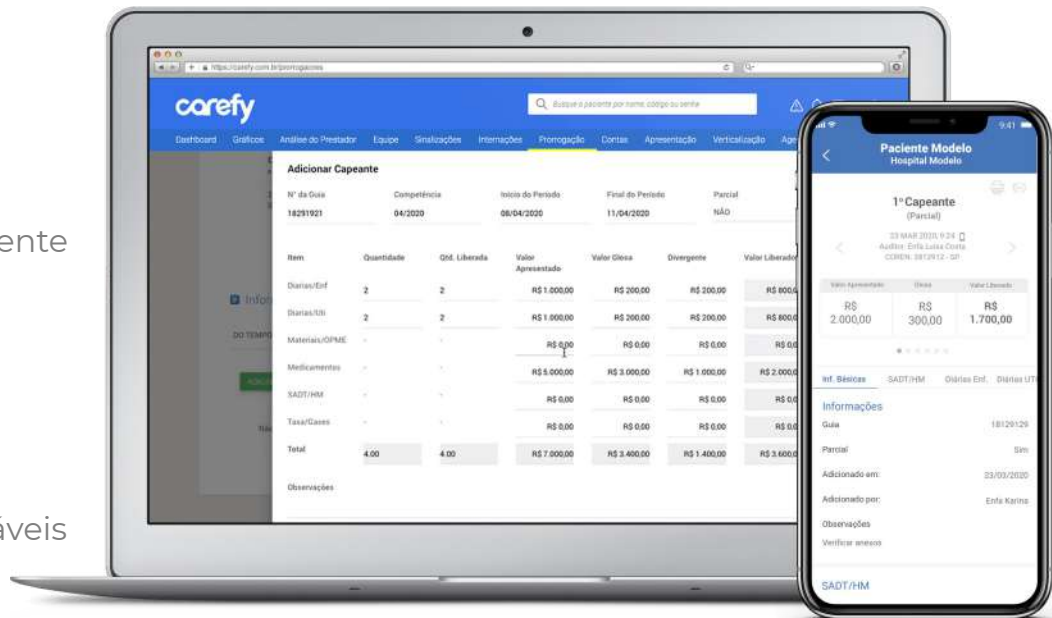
ente

áveis

https://carefy.com.br/prorrogacoes

carefy

Busque o paciente por nome, código ou senha

Dashboard Gráficos Análise do Prestador Equipe Sinalizações Internações Prorrogação Contas Apresentação Verticalização Age

Adicionar Capeante

| Nº da Guia | Competência | Início do Período | Final do Período | Parcial |
|---|---|---|---|---|
| 18291921 | 04/2020 | 08/04/2020 | 11/04/2020 | NÃO |

| Item | Quantidade | Qtd. Liberada | Valor Apresentado | Valor Glosa | Divergente | Valor Liberado |
|---|---|---|---|---|---|---|
| Diarias/Enf | 2 | 2 | R$ 1.000,00 | R$ 200,00 | R$ 200,00 | R$ 800,0 |
| Diarias/Uti | 2 | 2 | R$ 1.000,00 | R$ 200,00 | R$ 200,00 | R$ 800,0 |
| Materiais/OPME | - | - | R$ 0,00 | R$ 0,00 | R$ 0,00 | R$ 0,0 |
| Medicamentos | - | - | R$ 5.000,00 | R$ 3.000,00 | R$ 1.000,00 | R$ 2.000,0 |
| SADT/HM | - | - | R$ 0,00 | R$ 0,00 | R$ 0,00 | R$ 0,0 |
| Taxa/Gases | - | - | R$ 0,00 | R$ 0,00 | R$ 0,00 | R$ 0,0 |
| Total | 4.00 | 4.00 | R$ 7.000,00 | R$ 3.400,00 | R$ 1.400,00 | R$ 3.600,0 |

Observações

Info

DO TEMPO

9:41

Paciente Modelo
Hospital Modelo

1º Capeante
(Parcial)

23 MAR 2020, 9:24
Auditor: Enfa Luisa Costa
COREN: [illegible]

| Valor Apresentado | Glosa | Valor Liberado |
|---|---|---|
| R$ 2.000,00 | R$ 300,00 | R$ 1.700,00 |

Inf. Básicas SADT/HM Diárias Enf. Diárias UTI

Informações

Guia 18129129

Parcial Sim

Adicionado em: 23/03/2020

Adicionado por: Enfa Karina

Observações
Verificar anexos

SADT/HM